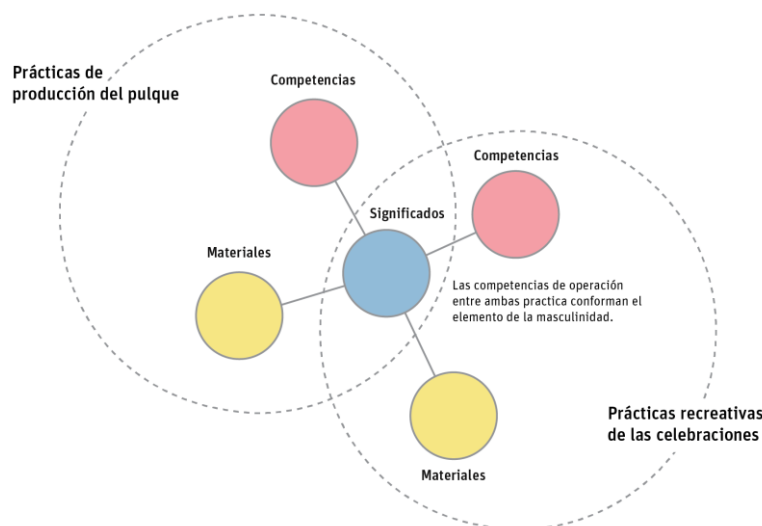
Prácticas de producción del pulque

Competencias

Competencias

Significados

Materiales

Las competencias de operación entre ambas practica conforman el elemento de la masculinidad.

Prácticas recreativas de las celebraciones

Materiales